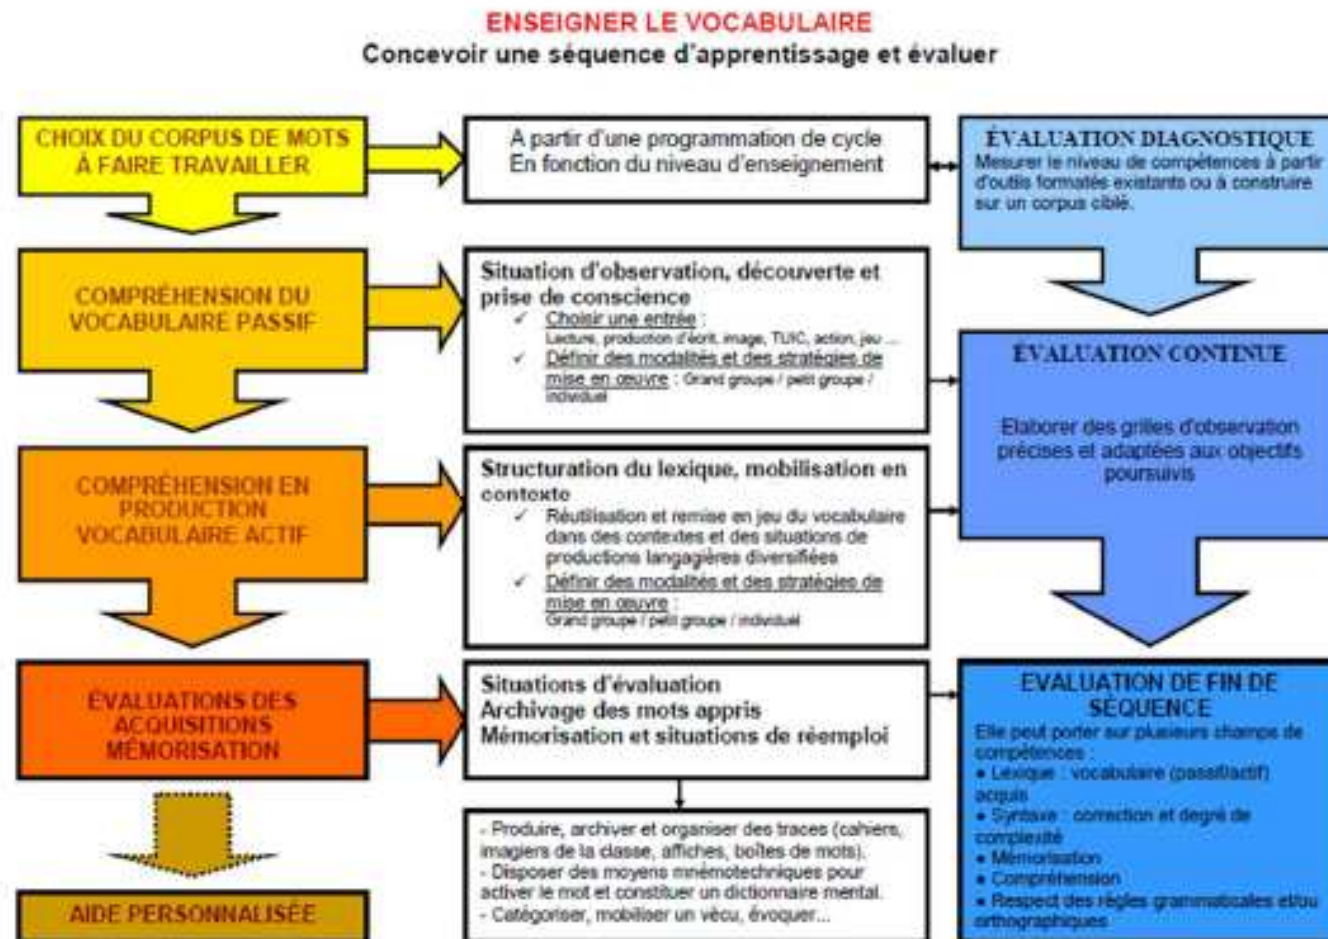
ENSEIGNER LE VOCABULAIRE
Concevoir une séquence d'apprentissage et évaluer

CHOIX DU CORPUS DE MOTS À FAIRE TRAVAILLER

A partir d'une programmation de cycle
En fonction du niveau d'enseignement

ÉVALUATION DIAGNOSTIQUE
Mesurer le niveau de compétences à partir d'outils formatés existants ou à construire sur un corpus ciblé.

COMPRÉHENSION DU VOCABULAIRE PASSIF

Situation d'observation, découverte et prise de conscience
✓ Choisir une entrée : Lecture, production d'écrit, image, TUIC, action, jeu ...
✓ Définir des modalités et des stratégies de mise en œuvre : Grand groupe / petit groupe / individuel

ÉVALUATION CONTINUE
Elaborer des grilles d'observation précises et adaptées aux objectifs poursuivis

COMPRÉHENSION EN PRODUCTION VOCABULAIRE ACTIF

Structuration du lexique, mobilisation en contexte
✓ Réutilisation et remise en jeu du vocabulaire dans des contextes et des situations de productions langagières diversifiées
✓ Définir des modalités et des stratégies de mise en œuvre : Grand groupe / petit groupe / individuel

ÉVALUATIONS DES ACQUISITIONS MÉMORISATION

Situations d'évaluation
Archivage des mots appris
Mémorisation et situations de réemploi

EVALUATION DE FIN DE SÉQUENCE
Elle peut porter sur plusieurs champs de compétences :
• Lexique : vocabulaire (passif/actif) acquis
• Syntaxe : correction et degré de complexité
• Mémorisation
• Compréhension
• Respect des règles grammaticales et/ou orthographiques

- Produire, archiver et organiser des traces (cahiers, imagiers de la classe, affiches, boîtes de mots).
- Disposer des moyens mnémotechniques pour activer le mot et constituer un dictionnaire mental.
- Catégoriser, mobiliser un vécu, évoquer...

AIDE PERSONNALISÉE